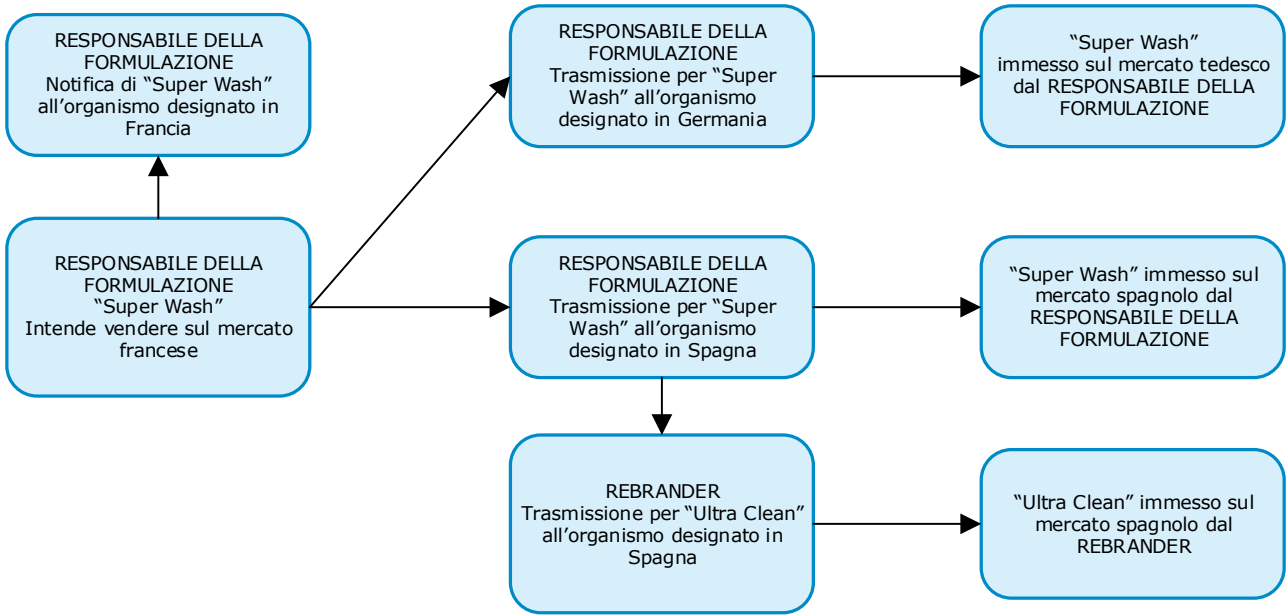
RESPONSABILE DELLA FORMULAZIONE
Notifica di “Super Wash” all’organismo designato in Francia

RESPONSABILE DELLA FORMULAZIONE
“Super Wash”
Intende vendere sul mercato francese

RESPONSABILE DELLA FORMULAZIONE
Trasmissione per “Super Wash” all’organismo designato in Germania

“Super Wash”
immesso sul mercato tedesco dal RESPONSABILE DELLA FORMULAZIONE

RESPONSABILE DELLA FORMULAZIONE
Trasmissione per “Super Wash” all’organismo designato in Spagna

“Super Wash” immesso sul mercato spagnolo dal RESPONSABILE DELLA FORMULAZIONE

REBRANDER
Trasmissione per “Ultra Clean” all’organismo designato in Spagna

“Ultra Clean” immesso sul mercato spagnolo dal REBRANDER